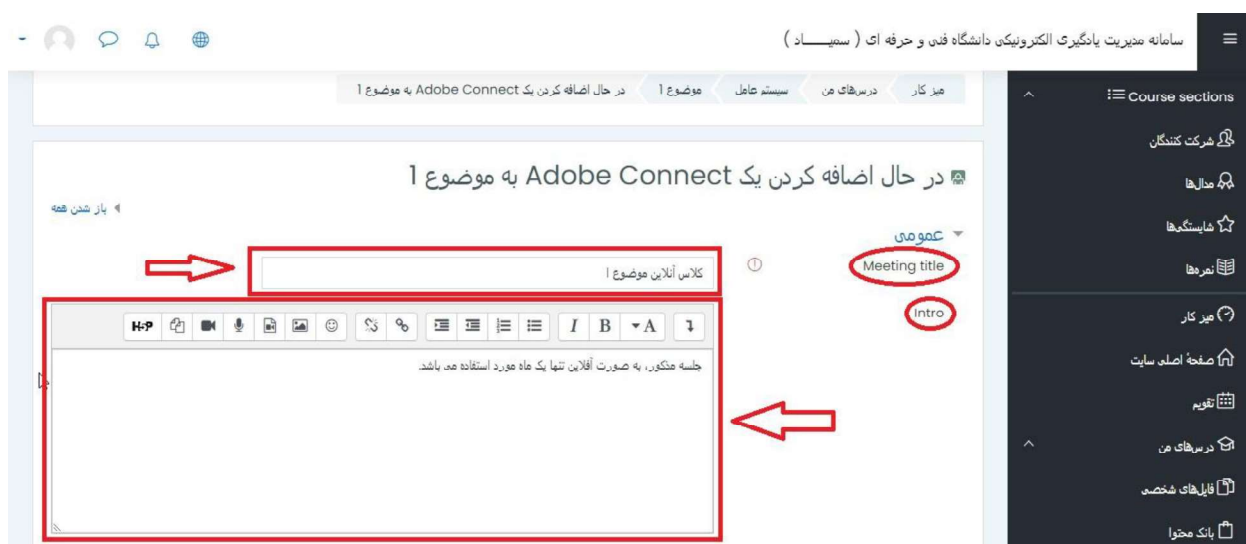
سامانه مدیریت یادگیری الکترونیکی دانشگاه فنی و حرفه ای ( سمیـــــاد )

میز کار / درس‌های من / سیستم عامل / موضوع 1 / در حال اضافه کردن یک Adobe Connect به موضوع 1

Course sections
شرکت کنندگان
مدال‌ها
شایستگی‌ها
نمره‌ها
میز کار
صفحهٔ اصلی سایت
تقویم
درس‌های من
فایل‌های شخصی
بانک محتوا

در حال اضافه کردن یک Adobe Connect به موضوع 1

باز شدن همه

عمومی

Meeting title
کلاس آنلاین موضوع ا

Intro
H-P
جلسه مذکور، به صورت آفلاین تنها یک ماه مورد استفاده می باشد.